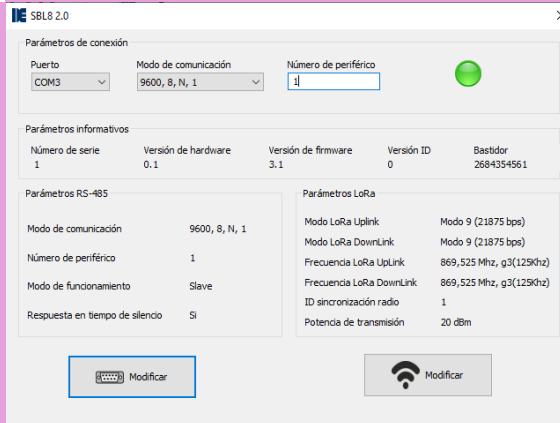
SBL8 2.0

Parámetros de conexión

| Puerto | Modo de comunicación | Número de periférico |
|---|---|---|
| COM3 | 9600, 8, N, 1 | 1 |

Parámetros informativos

| Número de serie | Versión de hardware | Versión de firmware | Versión ID | Bastidor |
|---|---|---|---|---|
| 1 | 0.1 | 3.1 | 0 | 2684354561 |

Parámetros RS-485

| | |
|---|---|
| Modo de comunicación | 9600, 8, N, 1 |
| Número de periférico | 1 |
| Modo de funcionamiento | Slave |
| Respuesta en tiempo de silencio | Si |

Parámetros LoRa

| | |
|---|---|
| Modo LoRa Uplink | Modo 9 (21875 bps) |
| Modo LoRa DownLink | Modo 9 (21875 bps) |
| Frecuencia LoRa UpLink | 869,525 Mhz, g3(125Khz) |
| Frecuencia LoRa DownLink | 869,525 Mhz, g3(125Khz) |
| ID sincronización radio | 1 |
| Potencia de transmisión | 20 dBm |

Modificar

Modificar